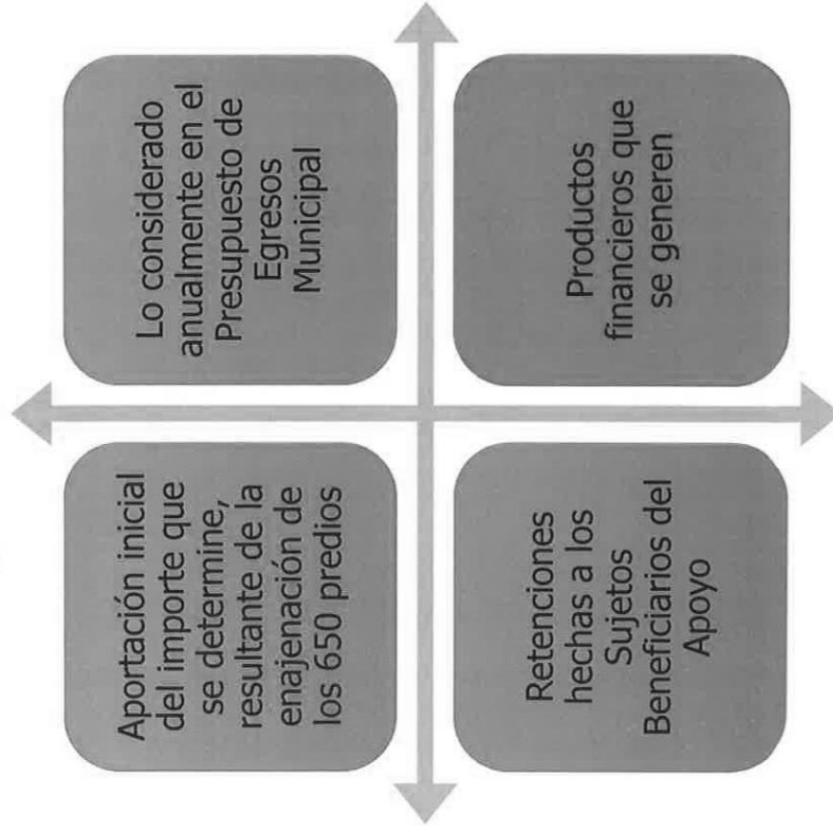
Lo considerado anualmente en el Presupuesto de Egresos Municipal

Productos financieros que se generen

Aportación inicial del importe que se determine, resultante de la enajenación de los 650 predios

Retenciones hechas a los Sujetos Beneficiarios del Apoyo